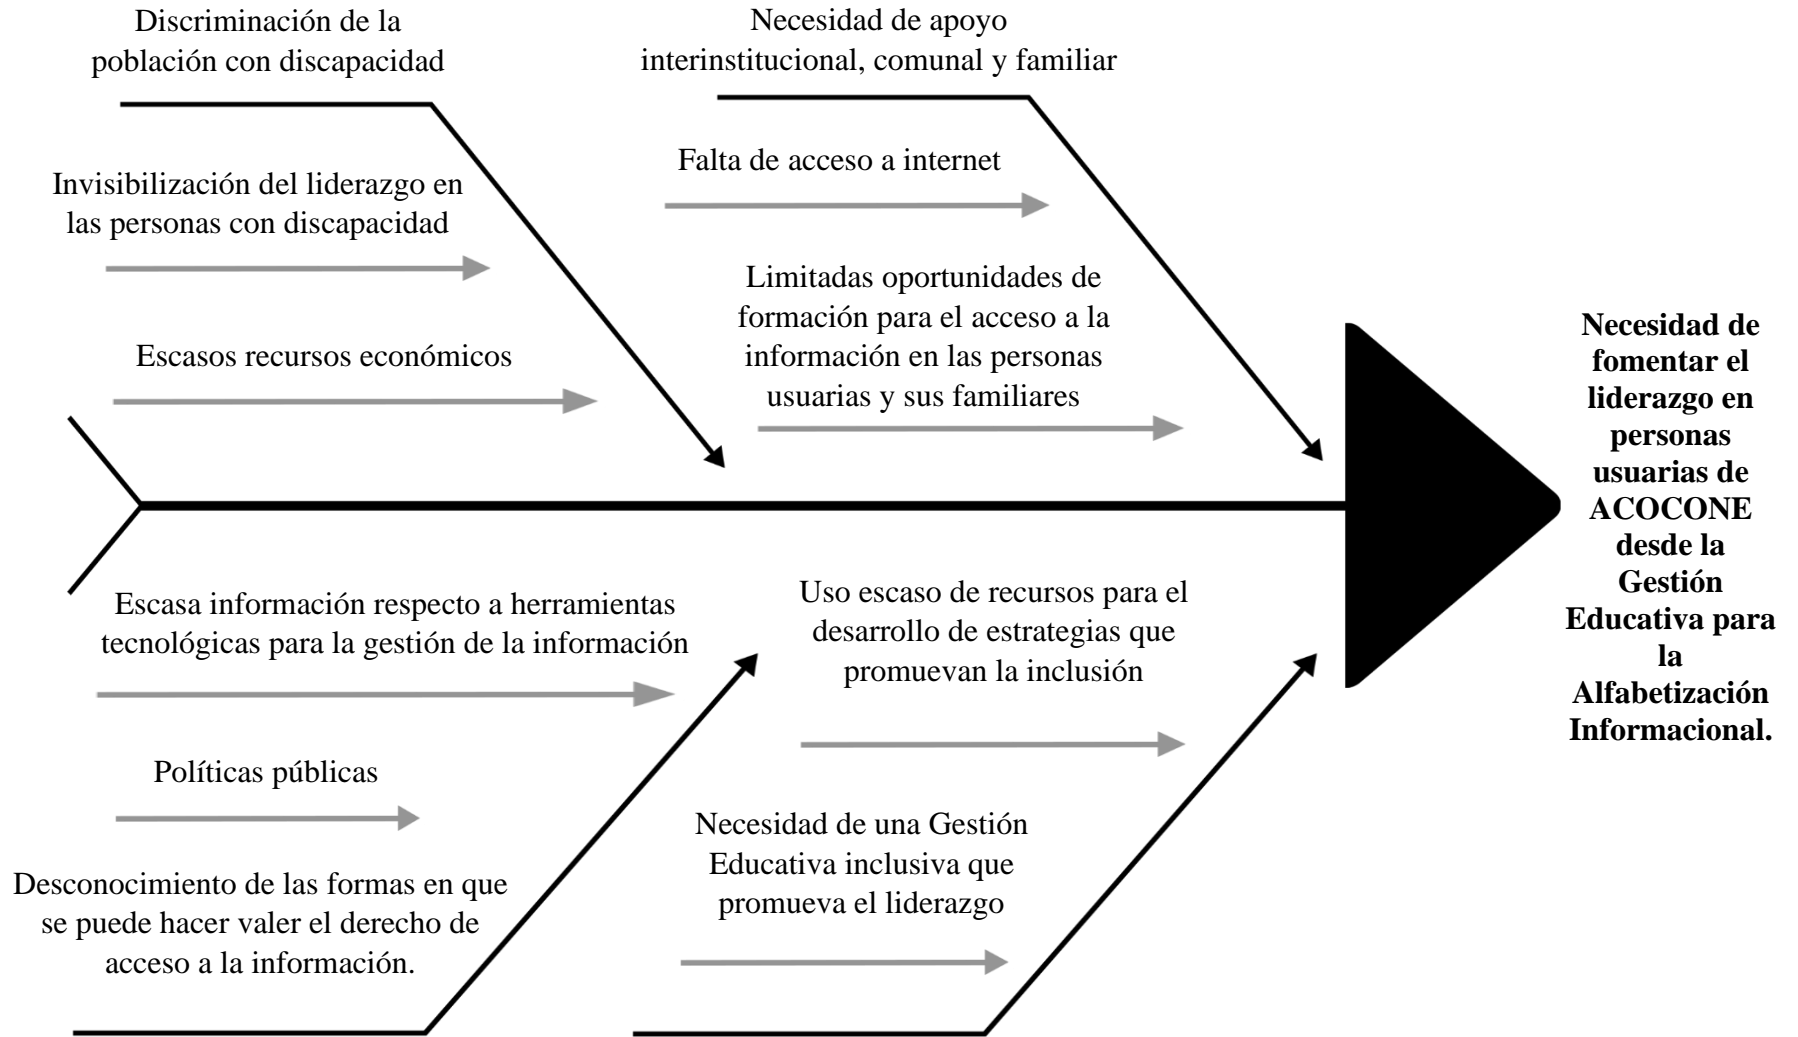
Discriminación de la población con discapacidad

Invisibilización del liderazgo en las personas con discapacidad

Escasos recursos económicos

Necesidad de apoyo interinstitucional, comunal y familiar

Falta de acceso a internet

Limitadas oportunidades de formación para el acceso a la información en las personas usuarias y sus familiares

Necesidad de fomentar el liderazgo en personas usuarias de ACOCONE desde la Gestión Educativa para la Alfabetización Informacional.

Escasa información respecto a herramientas tecnológicas para la gestión de la información

Políticas públicas

Desconocimiento de las formas en que se puede hacer valer el derecho de acceso a la información.

Uso escaso de recursos para el desarrollo de estrategias que promuevan la inclusión

Necesidad de una Gestión Educativa inclusiva que promueva el liderazgo